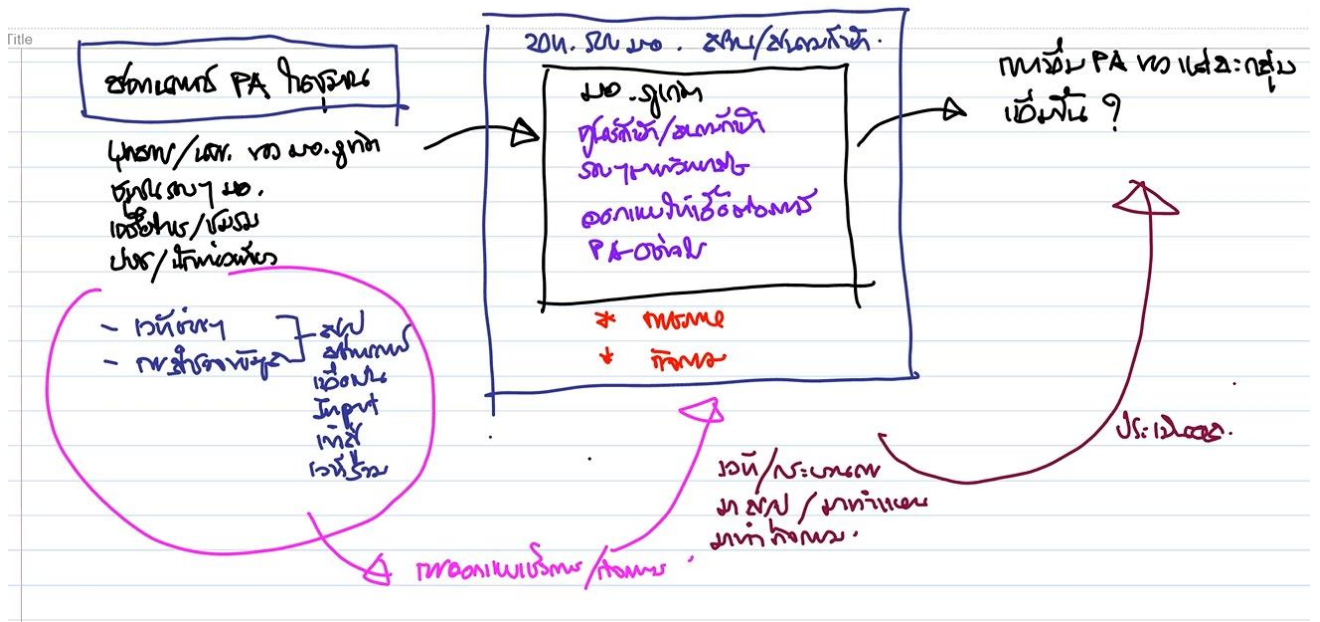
Title

ยุทธศาสตร์ PA ในชุมชน

บุคลากร/นศ. ของ มอ.ภูเก็ต
ชุมชนรอบๆ มอ.
เครือข่าย/ชมรม
ปชช/นักท่องเที่ยว

- เวทีต่างๆ
- การสำรวจข้อมูล

สรุป
สังเคราะห์
เชื่อมโยง
Input
เท่าที่
เวทีร่วม

การออกแบบกิจกรรม/โครงการ

20น. รอบ มอ. ชุมชน/สังคมภาคีฯ

มอ.ภูเก็ต
ศูนย์ภาคีฯ/สังคมภาคีฯ
รอบๆมหาวิทยาลัย
ออกแบบที่เอื้อต่อการ
PA-อย่างไร

* กายภาพ
* กิจกรรม

เวที/กระบวนการ
มา สรุป / มาทำแผน
มาทำโครงการ

การเพิ่ม PA ของแต่ละกลุ่ม
เพิ่มขึ้น ?

ประเมินผล.